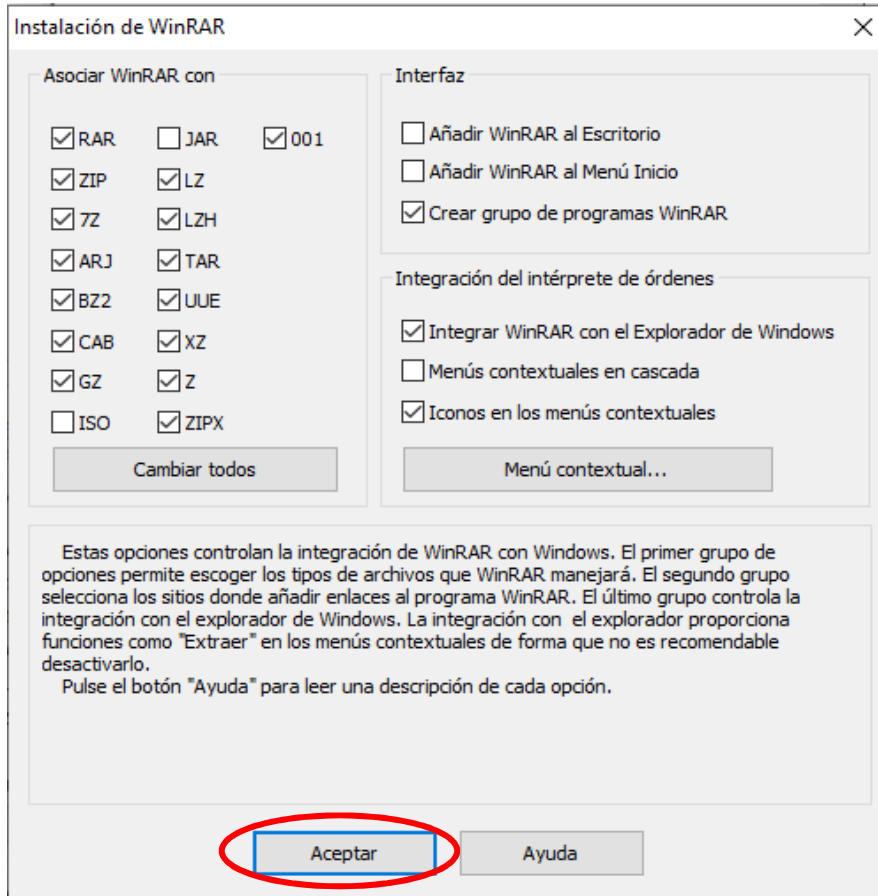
Instalación de WinRAR

Asociar WinRAR con

RAR
JAR
001
ZIP
LZ
7Z
LZH
ARJ
TAR
BZ2
UUE
CAB
XZ
GZ
Z
ISO
ZIPX

Cambiar todos

Interfaz

Añadir WinRAR al Escritorio
Añadir WinRAR al Menú Inicio
Crear grupo de programas WinRAR

Integración del intérprete de órdenes

Integrar WinRAR con el Explorador de Windows
Menús contextuales en cascada
Iconos en los menús contextuales

Menú contextual...

Estas opciones controlan la integración de WinRAR con Windows. El primer grupo de opciones permite escoger los tipos de archivos que WinRAR manejará. El segundo grupo selecciona los sitios donde añadir enlaces al programa WinRAR. El último grupo controla la integración con el explorador de Windows. La integración con el explorador proporciona funciones como "Extraer" en los menús contextuales de forma que no es recomendable desactivarlo.
Pulse el botón "Ayuda" para leer una descripción de cada opción.

Aceptar
Ayuda